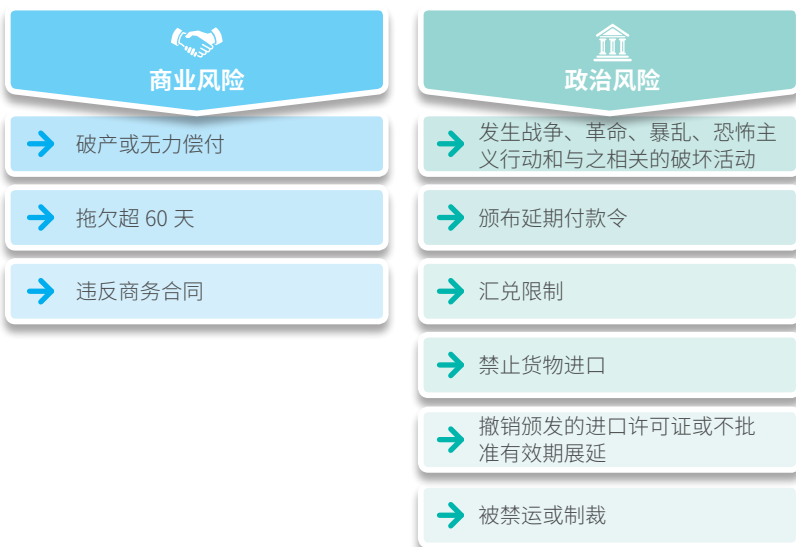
商业风险

破产或无力偿付

拖欠超 60 天

违反商务合同

政治风险

发生战争、革命、暴乱、恐怖主义行动和与之相关的破坏活动

颁布延期付款令

汇兑限制

禁止货物进口

撤销颁发的进口许可证或不批准有效期展延

被禁运或制裁